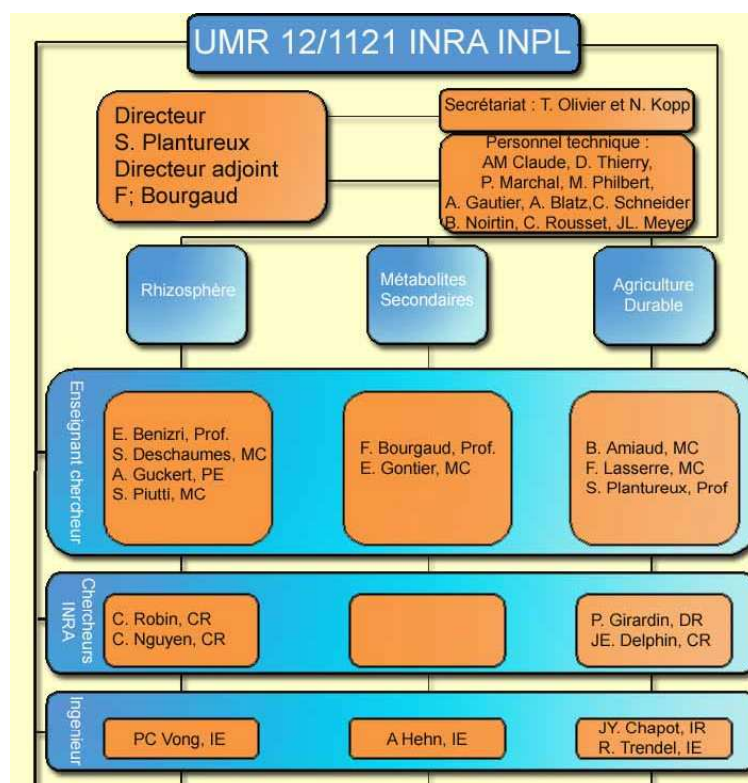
UMR 12/1121 INRA INPL

Directeur
S. Plantureux
Directeur adjoint
F; Bourgaud

Secrétariat : T. Olivier et N. Kopp

Personnel technique :
AM Claude, D. Thierry,
P. Marchal, M. Philbert,
A. Gautier, A. Blatz,C. Schneider
B. Noirtin, C. Rousset, JL. Meyer

Rhizosphère

Métabolites Secondaires

Agriculture Durable

Enseignant chercheur

E. Benizri, Prof.
S. Deschaumes, MC
A. Guckert, PE
S. Piutti, MC

F. Bourgaud, Prof.
E. Gontier, MC

B. Amiaud, MC
F. Lasserre, MC
S. Plantureux, Prof

Chercheurs INRA

C. Robin, CR
C. Nguyen, CR

P. Girardin, DR
JE. Delphin, CR

Ingeneur

PC Vong, IE

A Hehn, IE

JY. Chapot, IR
R. Trendel, IE